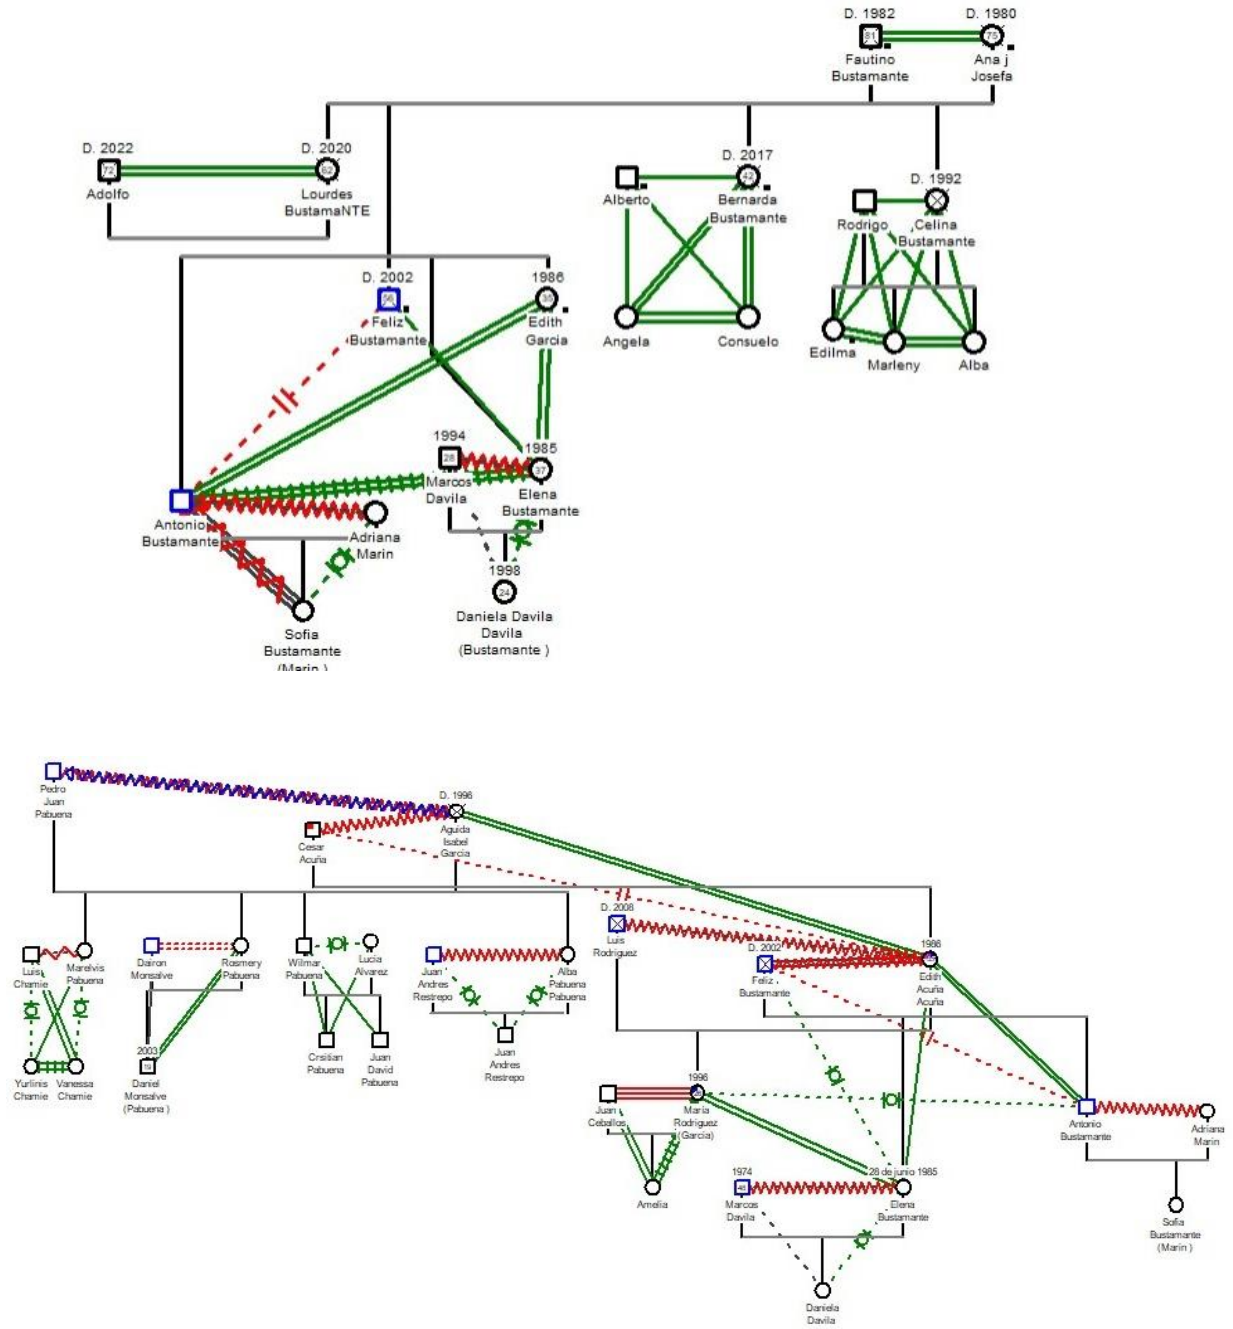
D. 1982
81
Fautino Bustamante

D. 1980
75
Ana j Josefa

D. 2022
72
Adolfo

D. 2020
62
Lourdes BustamaNTE

Alberto

D. 2017
42
Bernarda Bustamante

Angela

Consuelo

Rodrigo

D. 1992
Celina Bustamante

Edilma

Marleny

Alba

D. 2002
56
Feliz Bustamante

1986
36
Edith Garcia

1994
28
Marcos Davila

1985
37
Elena Bustamante

Antonio Bustamante

Adriana Marin

1998
24
Daniela Davila Davila (Bustamante )

Sofia Bustamante (Marin )

Pedro Juan Pabuena

D. 1996
Aguida Isabel Garcia

Cesar Acuña

D. 2008
Luis Rodriguez

D. 2002
Feliz Bustamante

1986
Edith Acuña Acuña

Luis Chamie

Marelvis Pabuena

Yurlinis Chamie

Vanessa Chamie

Dairon Monsalve

Rosmery Pabuena

2003
19
Daniel Monsalve (Pabuena )

Wilmar Pabuena

Lucia Alvarez

Cristian Pabuena

Juan David Pabuena

Juan Andres Restrepo

Alba Pabuena Pabuena

Juan Andres Restrepo

1996
Juan Ceballos

Maria Rodriguez (Garcia)

Amelia

1974
48
Marcos Davila

28 de junio 1985
Elena Bustamante

Daniela Davila

Antonio Bustamante

Adriana Marin

Sofia Bustamante (Marin )